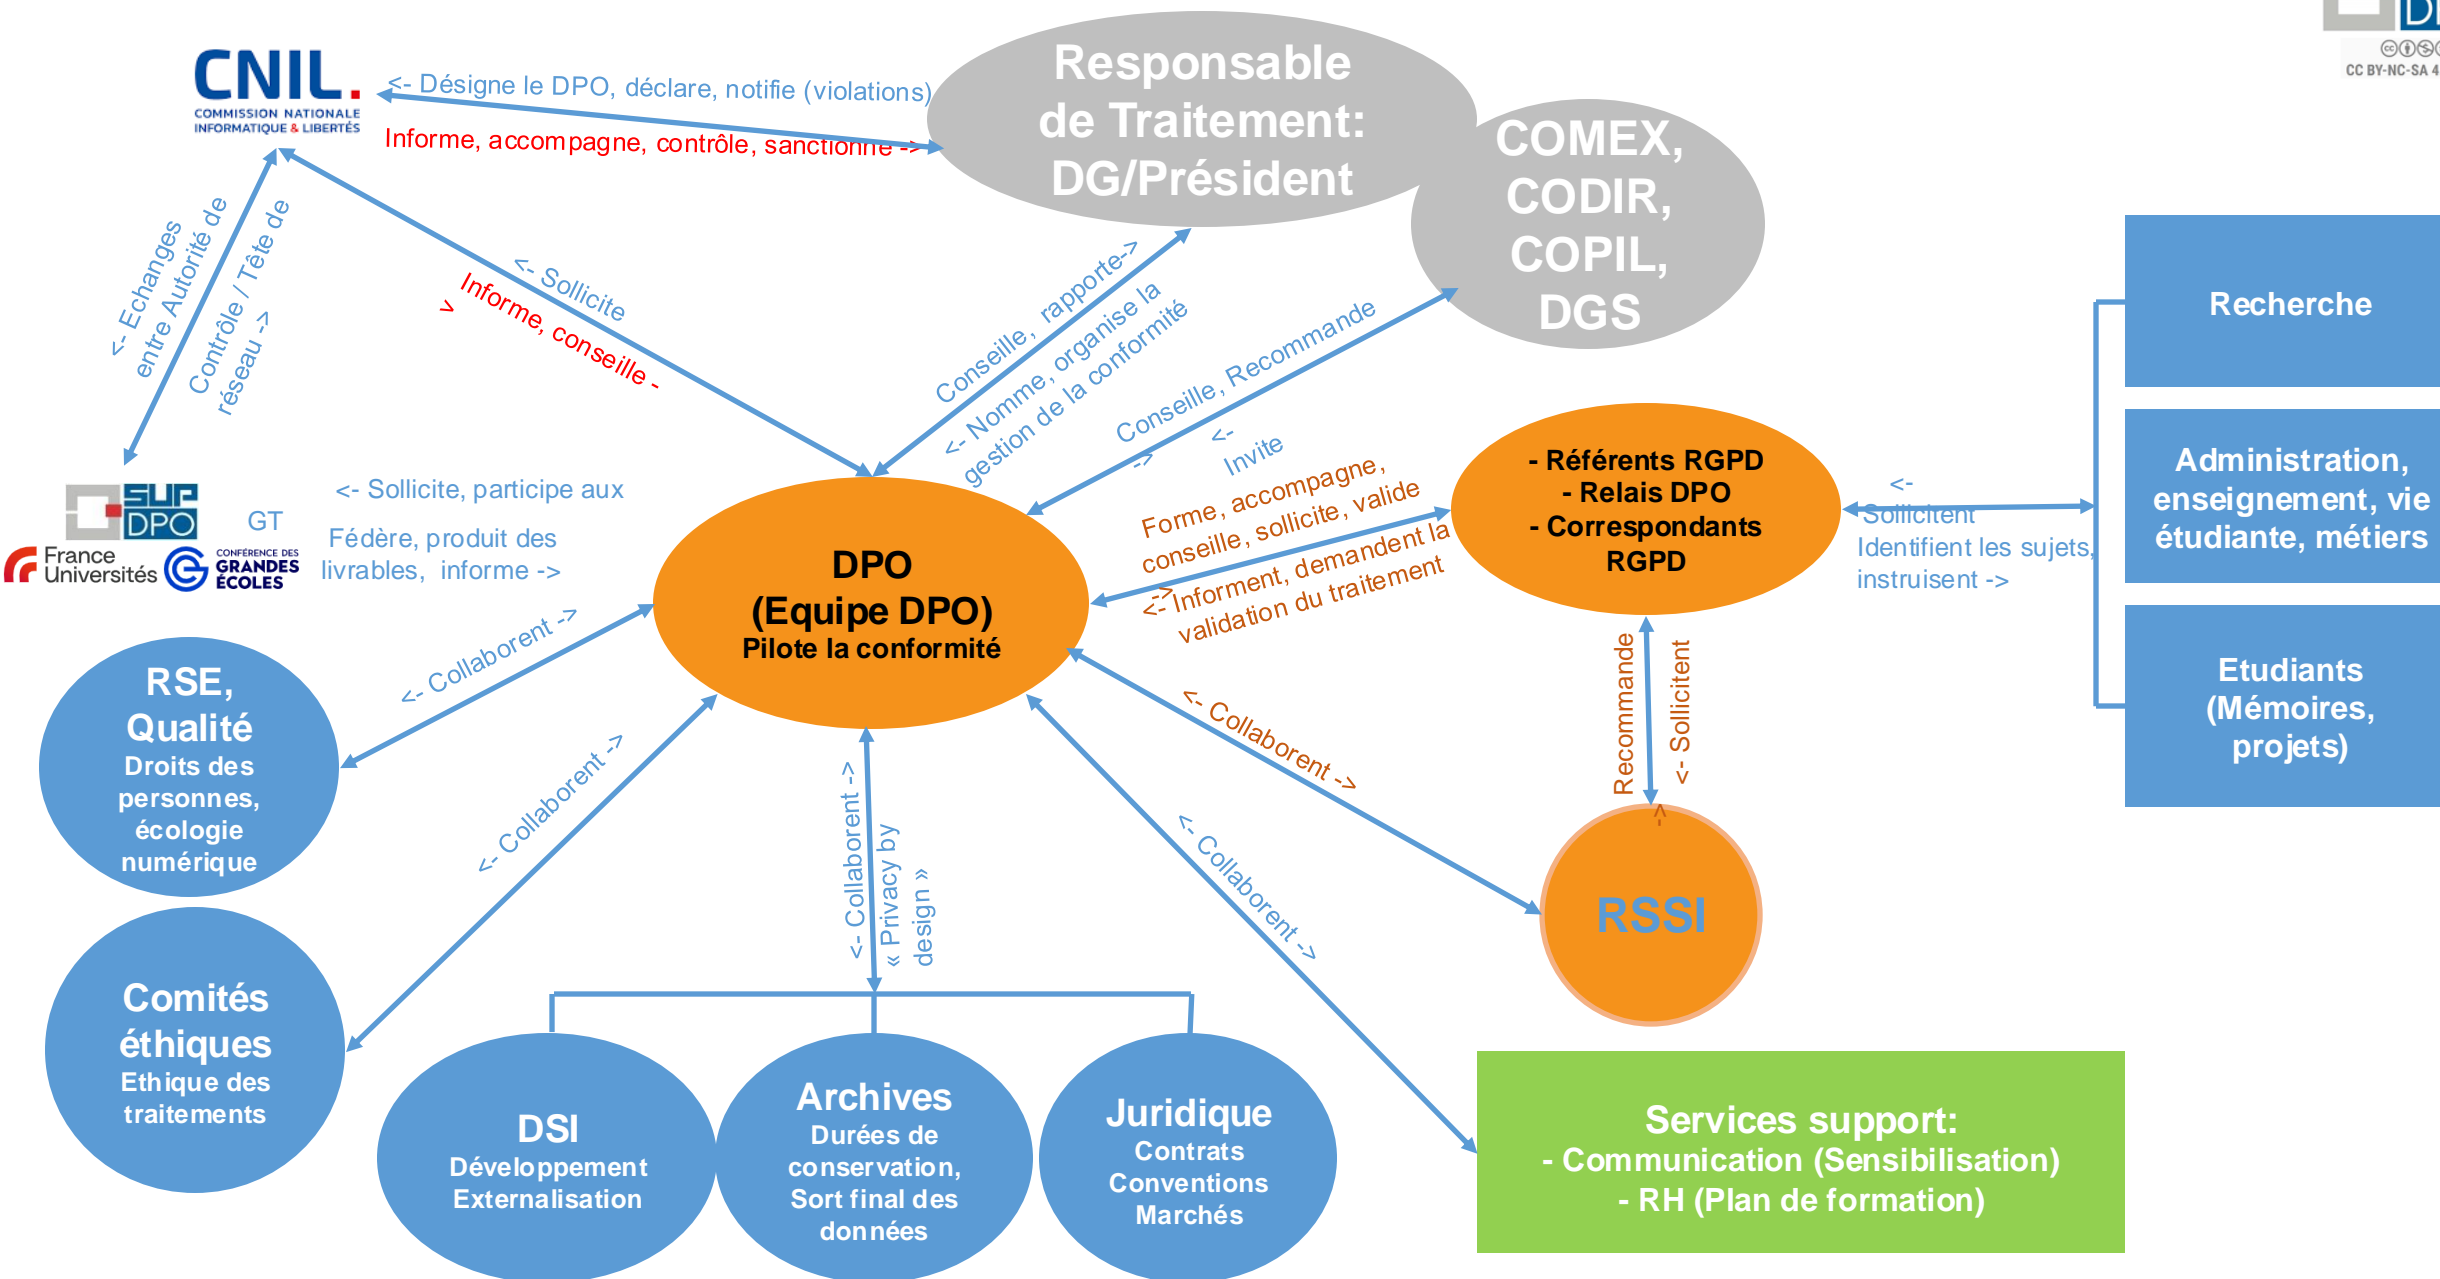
CNIL.
COMMISSION NATIONALE INFORMATIQUE & LIBERTÉS

<- Désigne le DPO, déclare, notifie (violations)
Informe, accompagne, contrôle, sanctionne ->

Responsable de Traitement: DG/Président

COMEX, CODIR, COPIL, DGS

CC BY-NC-SA 4

<- Echanges entre Autorité de Contrôle / Tête de réseau ->

<- Sollicite
Informe, conseille ->

Conseille, rapporte->
<- Nomme, organise la gestion de la conformité

Conseille, Recommande
<- Invite ->

SUP DPO
GT
France Universités
CONFÉRENCE DES GRANDES ÉCOLES

<- Sollicite, participe aux
Fédère, produit des livrables, informe ->

DPO
(Equipe DPO)
Pilote la conformité

Forme, accompagne, conseille, sollicite, valide ->
<- Informent, demandent la validation du traitement

- Référents RGPD
- Relais DPO
- Correspondants RGPD

<- Sollicitent
Identifient les sujets, instruisent ->

Recherche

Administration, enseignement, vie étudiante, métiers

Etudiants (Mémoires, projets)

<- Collaborent ->

RSE, Qualité
Droits des personnes, écologie numérique

<- Collaborent ->

Comités éthiques
Ethique des traitements

<- Collaborent ->
« Privacy by design »

<- Collaborent ->

<- Collaborent ->

Recommande ->
<- Sollicitent

RSSI

DSI
Développement Externalisation

Archives
Durées de conservation, Sort final des données

Juridique
Contrats Conventions Marchés

Services support:
- Communication (Sensibilisation)
- RH (Plan de formation)